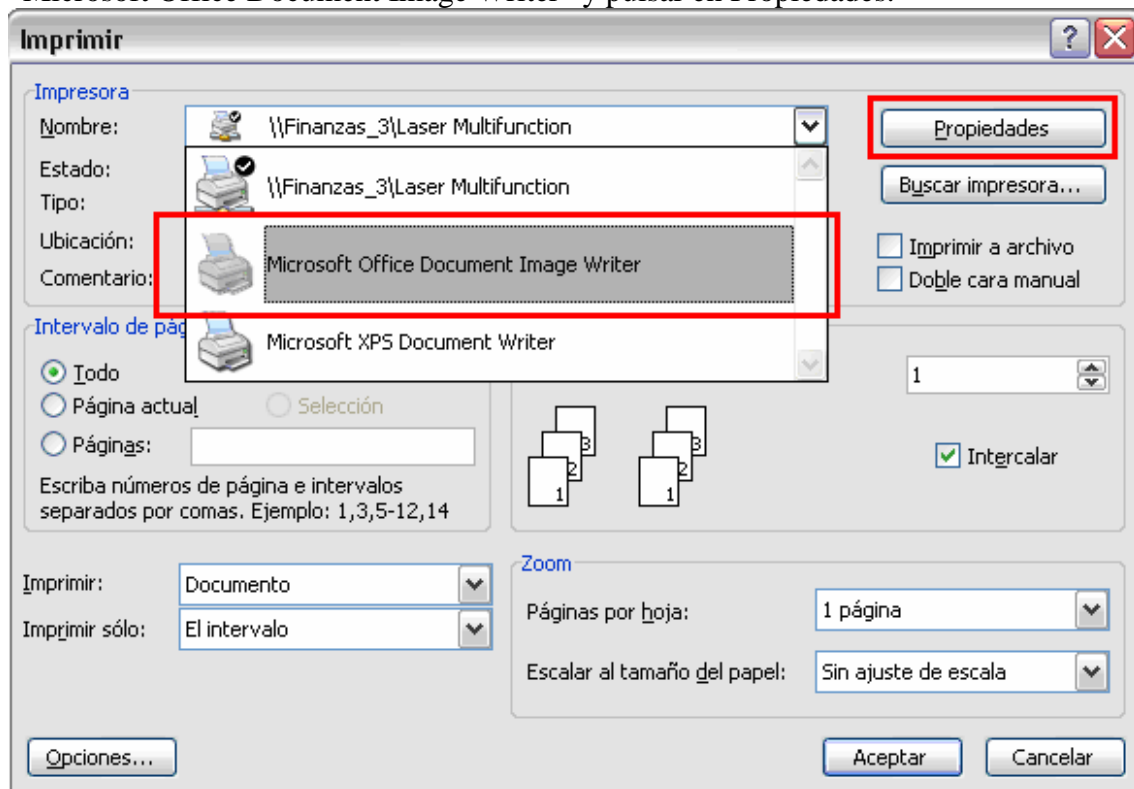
Microsoft Office Document Image Writer" y pulsar en Propiedades.

Imprimir

Impresora
Nombre: \\Finanzas_3\Laser Multifunction
Estado:
Tipo:
Ubicación:
Comentario:

\\Finanzas_3\Laser Multifunction
Microsoft Office Document Image Writer
Microsoft XPS Document Writer

Propiedades
Buscar impresora...
Imprimir a archivo
Doble cara manual

Intervalo de pág
Todo
Página actual
Selección
Páginas:
Escriba números de página e intervalos separados por comas. Ejemplo: 1,3,5-12,14

1
3 2 1
3 2 1
Intercalar

Imprimir: Documento
Imprimir sólo: El intervalo

Zoom
Páginas por hoja: 1 página
Escalar al tamaño del papel: Sin ajuste de escala

Opciones...
Aceptar
Cancelar